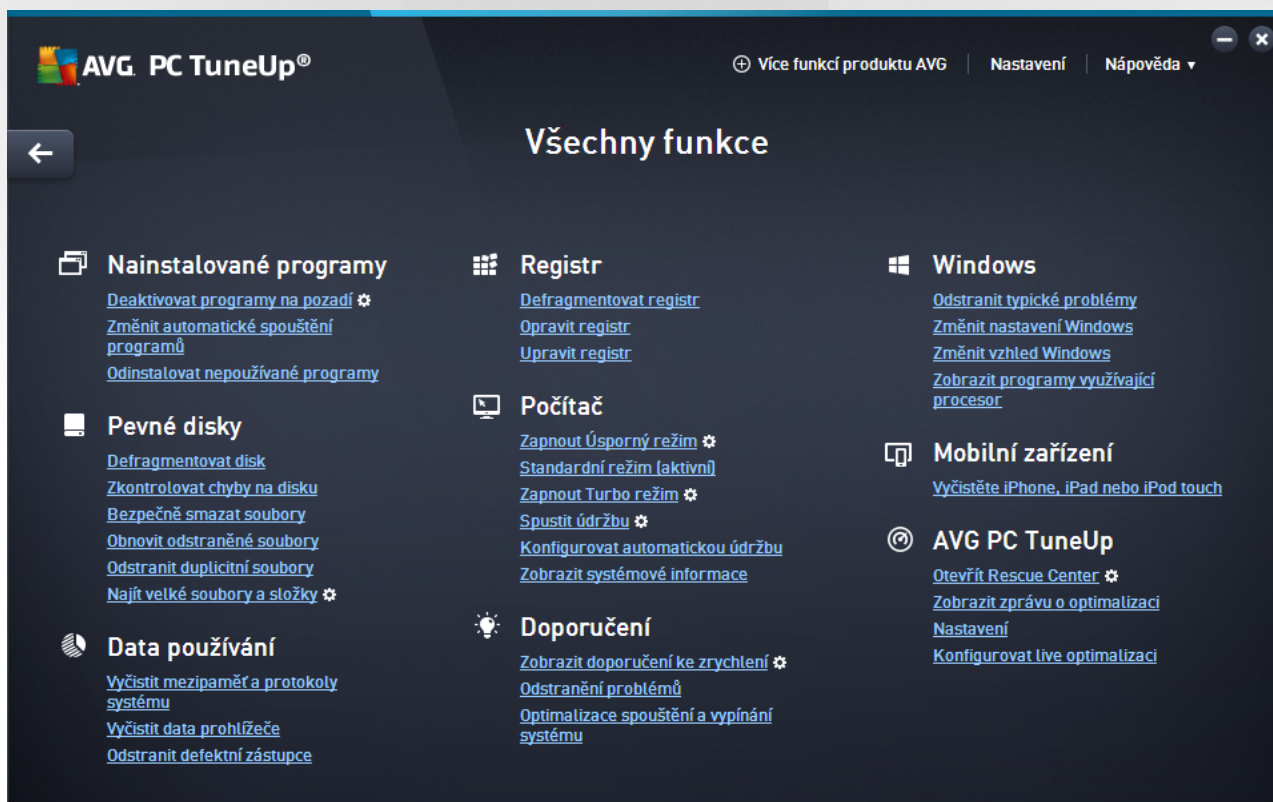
AVG. PC TuneUp®

⊕ Více funkcí produktu AVG | Nastavení | Nápověda ▾

Všechny funkce

Nainstalované programy
Deaktivovat programy na pozadí
Změnit automatické spouštění programů
Odinstalovat nepoužívané programy

Pevné disky
Defragmentovat disk
Zkontrolovat chyby na disku
Bezpečně smazat soubory
Obnovit odstraněné soubory
Odstranit duplicitní soubory
Najít velké soubory a složky

Data používání
Vyčistit mezipaměť a protokoly systému
Vyčistit data prohlížeče
Odstranit defektní zástupce

Registr
Defragmentovat registr
Opravit registr
Upravit registr

Počítač
Zapnout Úsporný režim
Standardní režim (aktivní)
Zapnout Turbo režim
Spustit údržbu
Konfigurovat automatickou údržbu
Zobrazit systémové informace

Doporučení
Zobrazit doporučení ke zrychlení
Odstranění problémů
Optimalizace spouštění a vypínání systému

Windows
Odstranit typické problémy
Změnit nastavení Windows
Změnit vzhled Windows
Zobrazit programy využívající procesor

Mobilní zařízení
Vyčistěte iPhone, iPad nebo iPod touch

AVG PC TuneUp
Otevřít Rescue Center
Zobrazit zprávu o optimalizaci
Nastavení
Konfigurovat live optimalizaci